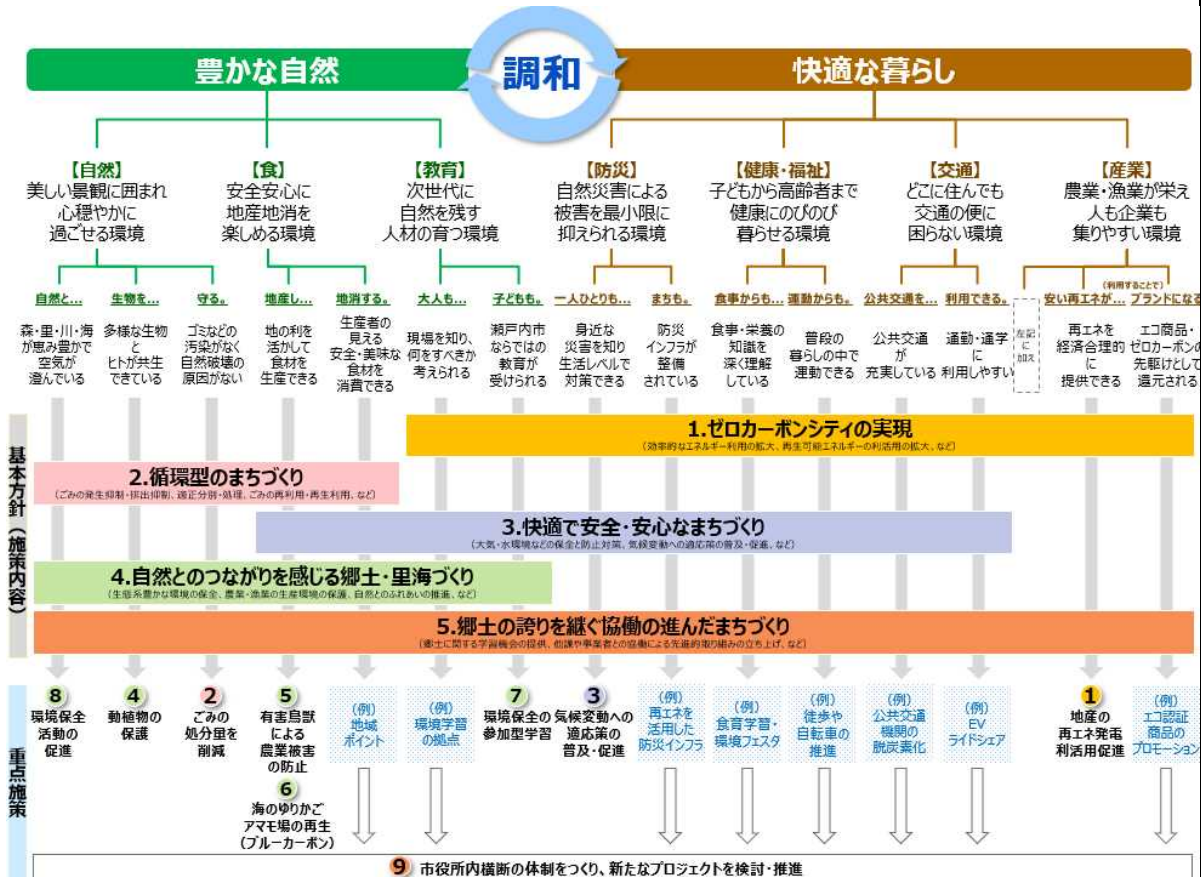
豊かな自然
調和
快適な暮らし

【自然】
美しい景観に囲まれ心穏やかに過ごせる環境

【食】
安全安心に地産地消を楽しめる環境

【教育】
次世代に自然を残す人材の育つ環境

【防災】
自然災害による被害を最小限に抑えられる環境

【健康・福祉】
子どもから高齢者まで健康にのびのび暮らせる環境

【交通】
どこに住んでも交通の便に困らない環境

【産業】
農業・漁業が栄え人も企業も集りやすい環境

自然と…
森・里・川・海が恵み豊かで空気が澄んでいる

生物を…
多様な生物とヒトが共生できている

守る。
ゴミなどの汚染がなく自然破壊の原因がない

地産し…
地の利を活かして食材を生産できる

地消する。
生産者の見える安全・美味な食材を消費できる

大人も…
現場を知り、何をすべきか考えられる

子どもも。
瀬戸内市ならではの教育が受けられる

一人ひとりも…
身近な災害を知り生活レベルで対策できる

まちも。
防災インフラが整備されている

食事からも…
食事・栄養の知識を深く理解している

運動からも。
普段の暮らしの中で運動できる

公共交通を…
公共交通が充実している

利用できる。
通勤・通学に利用しやすい

左記に加え

安い再エネが…
再エネを経済合理的に提供できる

(利用することで)
ブランドになる
エコ商品・ゼロカーボンの先駆けとして還元される

基本方針(施策内容)

1.ゼロカーボンシティの実現
(効率的なエネルギー利用の拡大、再生可能エネルギーの利活用の拡大、など)

2.循環型のまちづくり
(ごみの発生抑制・排出抑制、適正分別・処理、ごみの再利用・再生利用、など)

3.快適で安全・安心なまちづくり
(大気・水環境などの保全と防止対策、気候変動への適応策の普及・促進、など)

4.自然とのつながりを感じる郷土・里海づくり
(生態系豊かな環境の保全、農業・漁業の生産環境の保護、自然とのふれあいの推進、など)

5.郷土の誇りを継ぐ協働の進んだまちづくり
(郷土に関する学習機会の提供、市民や事業者との協働による先進的取り組みの立ち上げ、など)

重点施策

8 環境保全活動の促進
4 動植物の保護
2 ごみの処分量を削減
5 有害鳥獣による農業被害の防止
6 海のゆりかごアマモ場の再生(ブルーカーボン)
(例) 地域ポイント
(例) 環境学習の拠点
7 環境保全の参加型学習
3 気候変動への適応策の普及・促進
(例) 再エネを活用した防災インフラ
(例) 食育学習・環境フェスタ
(例) 徒歩や自転車の推進
(例) 公共交通機関の脱炭素化
(例) EVライドシェア
1 地産の再エネ発電利活用促進
(例) エコ認証商品のプロモーション

9 市役所内横断の体制をつくり、新たなプロジェクトを検討・推進